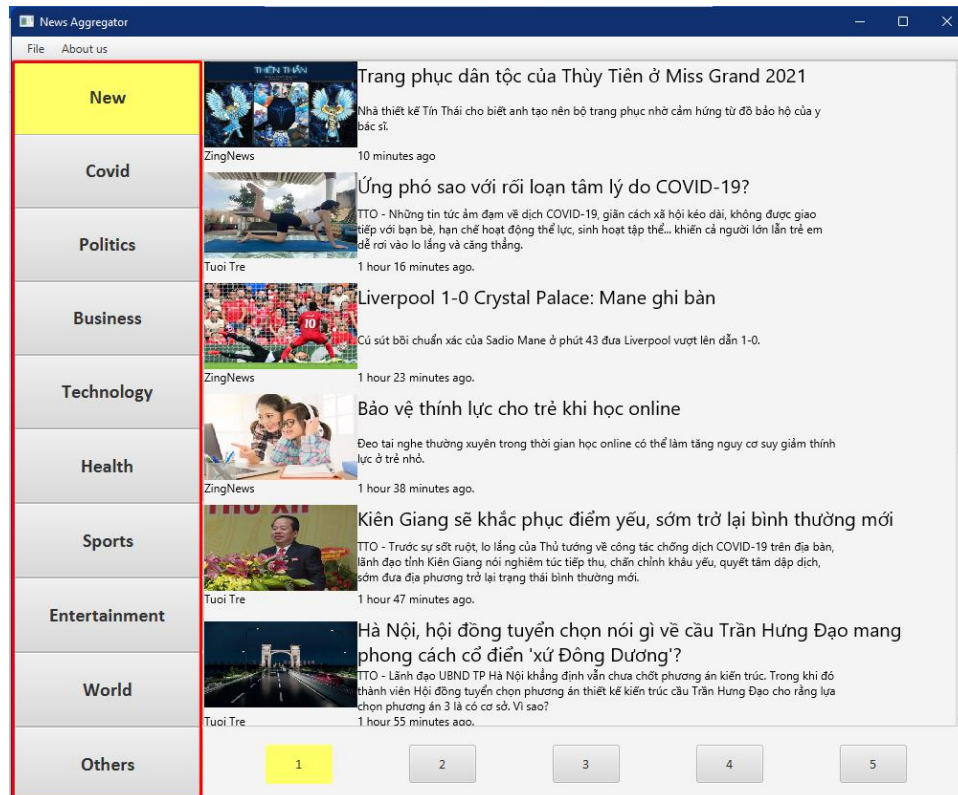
News Aggregator

File About us

New

Covid

Politics

Business

Technology

Health

Sports

Entertainment

World

Others

THIÊN THẦN

Trang phục dân tộc của Thùy Tiên ở Miss Grand 2021

Nhà thiết kế Tín Thái cho biết anh tạo nên bộ trang phục nhờ cảm hứng từ đồ bảo hộ của y bác sĩ.

ZingNews 10 minutes ago

Ứng phó sao với rối loạn tâm lý do COVID-19?

TTO - Những tin tức ảm đạm về dịch COVID-19, giãn cách xã hội kéo dài, không được giao tiếp với bạn bè, hạn chế hoạt động thể lực, sinh hoạt tập thể... khiến cả người lớn lẫn trẻ em dễ rơi vào lo lắng và căng thẳng.

Tuoi Tre 1 hour 16 minutes ago.

Liverpool 1-0 Crystal Palace: Mane ghi bàn

Cú sút bồi chuẩn xác của Sadio Mane ở phút 43 đưa Liverpool vượt lên dẫn 1-0.

ZingNews 1 hour 23 minutes ago.

Bảo vệ thính lực cho trẻ khi học online

Đeo tai nghe thường xuyên trong thời gian học online có thể làm tăng nguy cơ suy giảm thính lực ở trẻ nhỏ.

ZingNews 1 hour 38 minutes ago.

Kiên Giang sẽ khắc phục điểm yếu, sớm trở lại bình thường mới

TTO - Trước sự sốt ruột, lo lắng của Thủ tướng về công tác chống dịch COVID-19 trên địa bàn, lãnh đạo tỉnh Kiên Giang nói nghiêm túc tiếp thu, chấn chỉnh khâu yếu, quyết tâm dập dịch, sớm đưa địa phương trở lại trạng thái bình thường mới.

Tuoi Tre 1 hour 47 minutes ago.

Hà Nội, hội đồng tuyển chọn nói gì về cầu Trần Hưng Đạo mang phong cách cổ điển 'xứ Đông Dương'?

TTO - Lãnh đạo UBND TP Hà Nội khẳng định vẫn chưa chốt phương án kiến trúc. Trong khi đó thành viên Hội đồng tuyển chọn phương án thiết kế kiến trúc cầu Trần Hưng Đạo cho rằng lựa chọn phương án 3 là có cơ sở. Vì sao?

Tuoi Tre 1 hour 55 minutes ago.

1 2 3 4 5